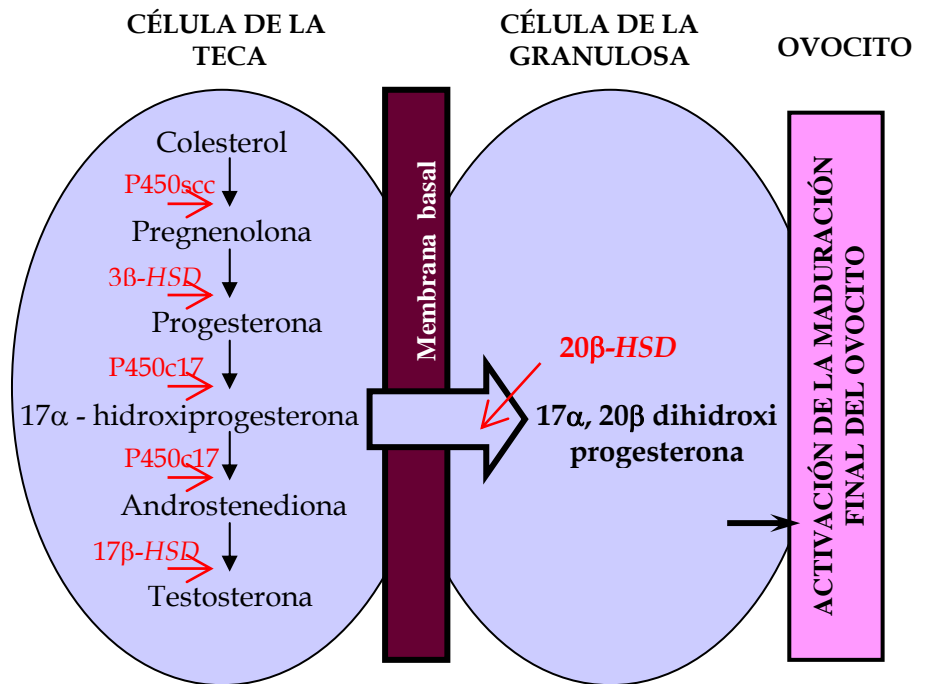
CÉLULA DE LA TECA

CÉLULA DE LA GRANULOSA

OVOCITO

Colesterol

P450scc

Pregnenolona

3β-HSD

Progesterona

P450c17

17α - hidroxiprogesterona

P450c17

Androstenediona

17β-HSD

Testosterona

Membrana basal

20β-HSD

17α, 20β dihidroxi progesterona

ACTIVACIÓN DE LA MADURACIÓN FINAL DEL OVOCITO